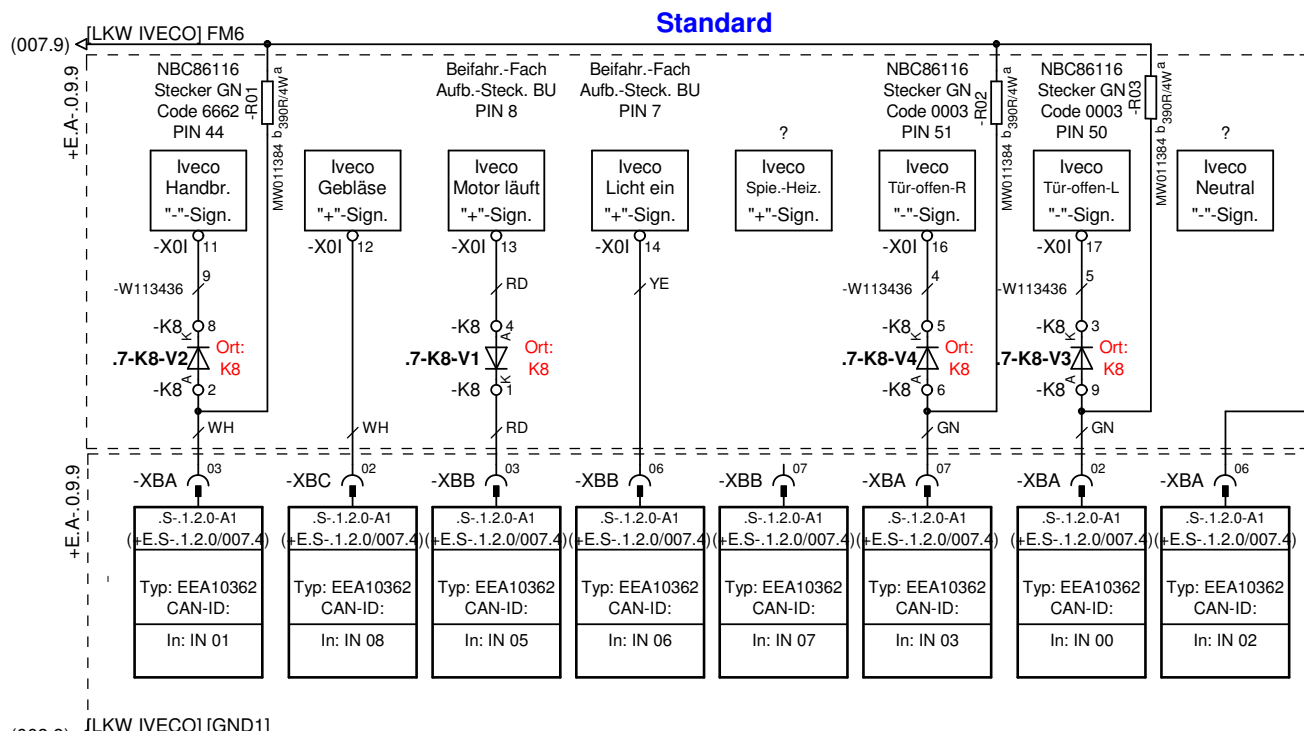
Standard

(007.9) [LKW IVECO] FM6

+E.A-.0.9.9

NBC86116
Stecker GN
Code 6662
PIN 44

-R01
MW011384 b 390R/4W a

Beifahr.-Fach
Aufb.-Steck. BU
PIN 8

Beifahr.-Fach
Aufb.-Steck. BU
PIN 7

?

NBC86116
Stecker GN
Code 0003
PIN 51

-R02
MW011384 b 390R/4W a

NBC86116
Stecker GN
Code 0003
PIN 50

-R03
MW011384 b 390R/4W a

?

Iveco
Handbr.
"-"-Sign.

Iveco
Gebläse
"+"-Sign.

Iveco
Motor läuft
"+"-Sign.

Iveco
Licht ein
"+"-Sign.

Iveco
Spie.-Heiz.
"+"-Sign.

Iveco
Tür-offen-R
"-"-Sign.

Iveco
Tür-offen-L
"-"-Sign.

Iveco
Neutral
"-"-Sign.

-X0I 11
-X0I 12
-X0I 13
-X0I 14
-X0I 16
-X0I 17

9
-W113436
RD
YE
4
-W113436
5
-W113436

-K8 8 K
.7-K8-V2
Ort: K8
A
-K8 2

-K8 4 A
.7-K8-V1
Ort: K8
K
-K8 1

-K8 5 K
.7-K8-V4
Ort: K8
A
-K8 6

-K8 3 K
.7-K8-V3
Ort: K8
A
-K8 9

WH
WH
RD
GN
GN

+E.A-.0.9.9

-XBA 03
-XBC 02
-XBB 03
-XBB 06
-XBB 07
-XBA 07
-XBA 02
-XBA 06

.S-.1.2.0-A1
(+E.S-.1.2.0/007.4)
Typ: EEA10362
CAN-ID:
In: IN 01

.S-.1.2.0-A1
(+E.S-.1.2.0/007.4)
Typ: EEA10362
CAN-ID:
In: IN 08

.S-.1.2.0-A1
(+E.S-.1.2.0/007.4)
Typ: EEA10362
CAN-ID:
In: IN 05

.S-.1.2.0-A1
(+E.S-.1.2.0/007.4)
Typ: EEA10362
CAN-ID:
In: IN 06

.S-.1.2.0-A1
(+E.S-.1.2.0/007.4)
Typ: EEA10362
CAN-ID:
In: IN 07

.S-.1.2.0-A1
(+E.S-.1.2.0/007.4)
Typ: EEA10362
CAN-ID:
In: IN 03

.S-.1.2.0-A1
(+E.S-.1.2.0/007.4)
Typ: EEA10362
CAN-ID:
In: IN 00

.S-.1.2.0-A1
(+E.S-.1.2.0/007.4)
Typ: EEA10362
CAN-ID:
In: IN 02

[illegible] [LKW IVECO] [GND1]